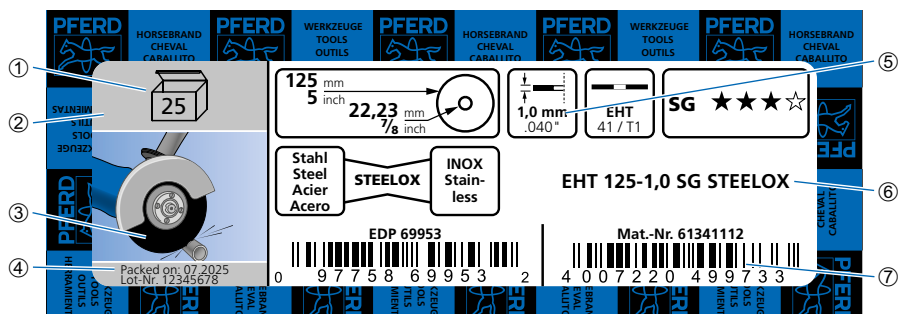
PFERD HORSEBRAND CHEVAL CABALLITO PFERD WERKZEUGE TOOLS OUTILS PFERD HORSEBRAND CHEVAL CABALLITO PFERD WERKZEUGE TOOLS OUTILS PFERD HORSEBRAND CHEVAL CABALLITO

①
②
③
④
⑤
⑥
⑦

25

125 mm
5 inch
22,23 mm
$\frac{7}{8}$ inch

1,0 mm
.040"

EHT
41 / T1

SG ★★★☆

Stahl
Steel
Acier
Acero

STEELOX

INOX
Stainless

EHT 125-1,0 SG STEELOX

EDP 69953

0 97758 69953 2

Mat.-Nr. 61341112

4 007220 499733

Packed on: 07.2025
Lot-Nr. 12345678

MENTAS
ZEUGE
PFERD
HORSEBRAND
CHEVAL
PFERD
HERRAMIENTAS
TOOLS
OUTILS
HORSEBRAND
CHEVAL
CABALLITO
WERKZEUGE
TOOLS
OUTILS
HERRAMIENTAS
PFERD